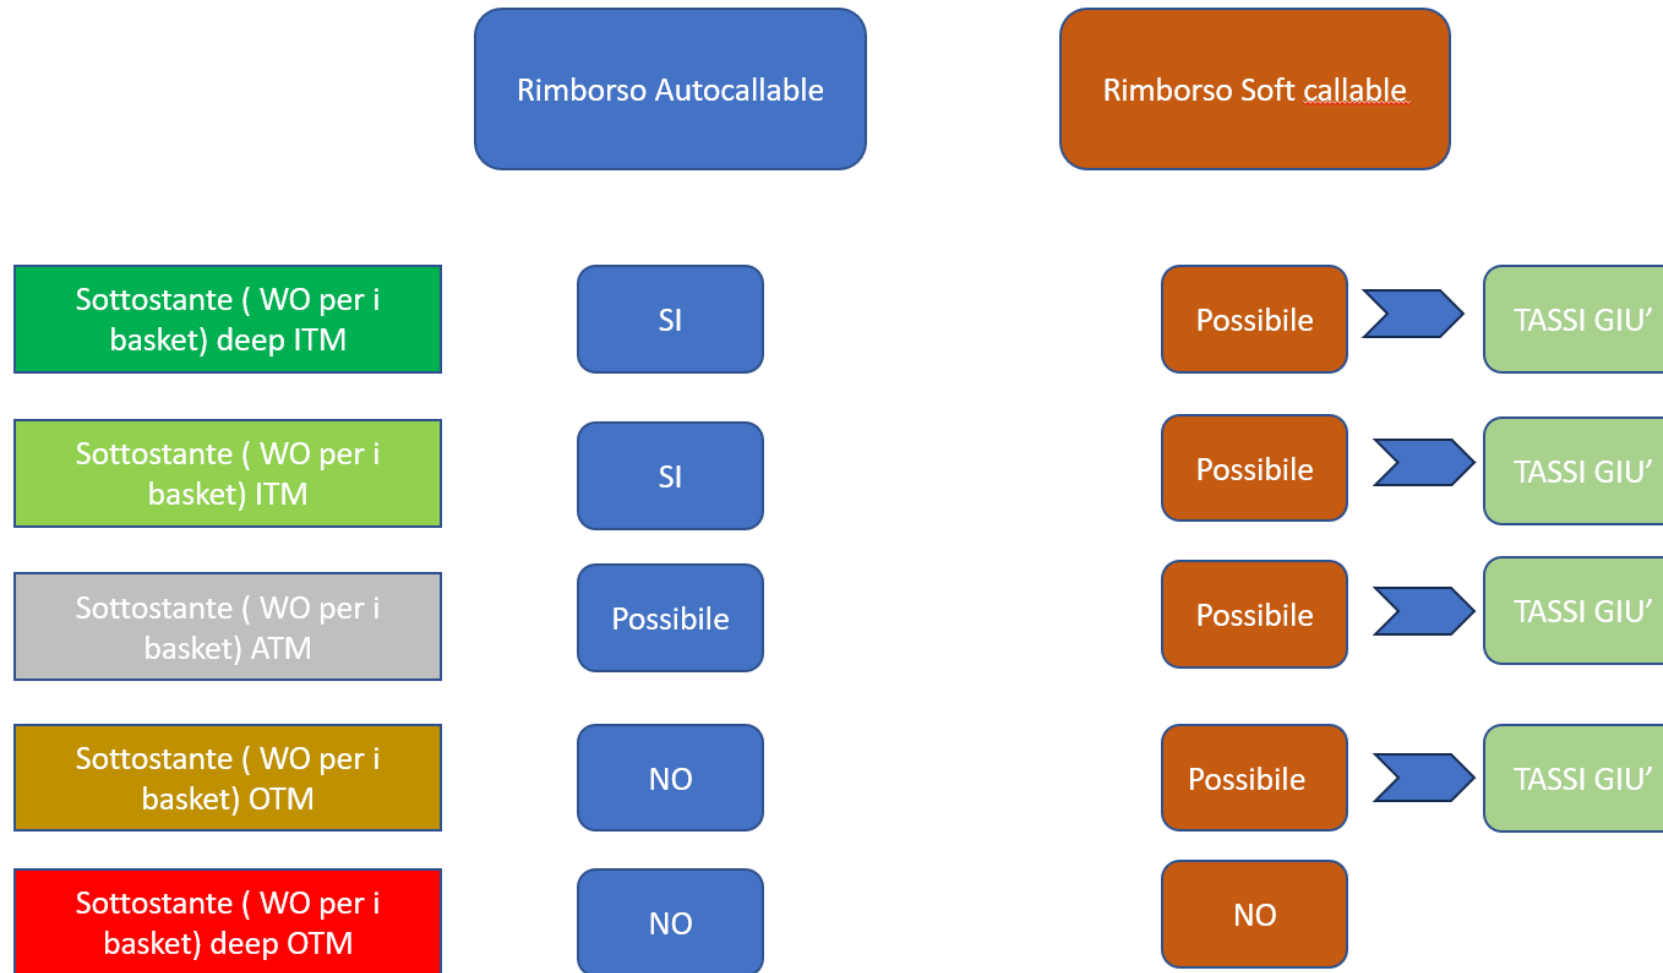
Rimborso Autocallable

Rimborso Soft callable

Sottostante ( WO per i basket) deep ITM

SI

Possibile

TASSI GIU’

Sottostante ( WO per i basket) ITM

SI

Possibile

TASSI GIU’

Sottostante ( WO per i basket) ATM

Possibile

Possibile

TASSI GIU’

Sottostante ( WO per i basket) OTM

NO

Possibile

TASSI GIU’

Sottostante ( WO per i basket) deep OTM

NO

NO